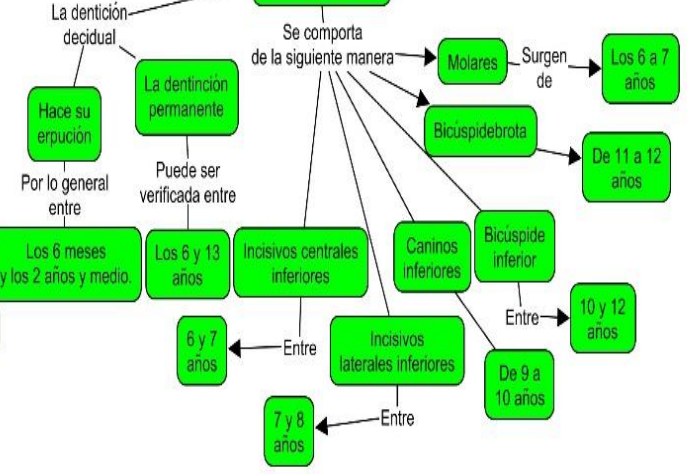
La dentición decidual

Hace su erpución

Por lo general entre

Los 6 meses y los 2 años y medio.

La dentinción permanente

Puede ser verificada entre

Los 6 y 13 años

Se comporta de la siguiente manera

Molares

Surgen de

Los 6 a 7 años

Bicúspidebrota

De 11 a 12 años

Incisivos centrales inferiores

Entre

6 y 7 años

Incisivos laterales inferiores

Entre

7 y 8 años

Caninos inferiores

De 9 a 10 años

Bicúspide inferior

Entre

10 y 12 años